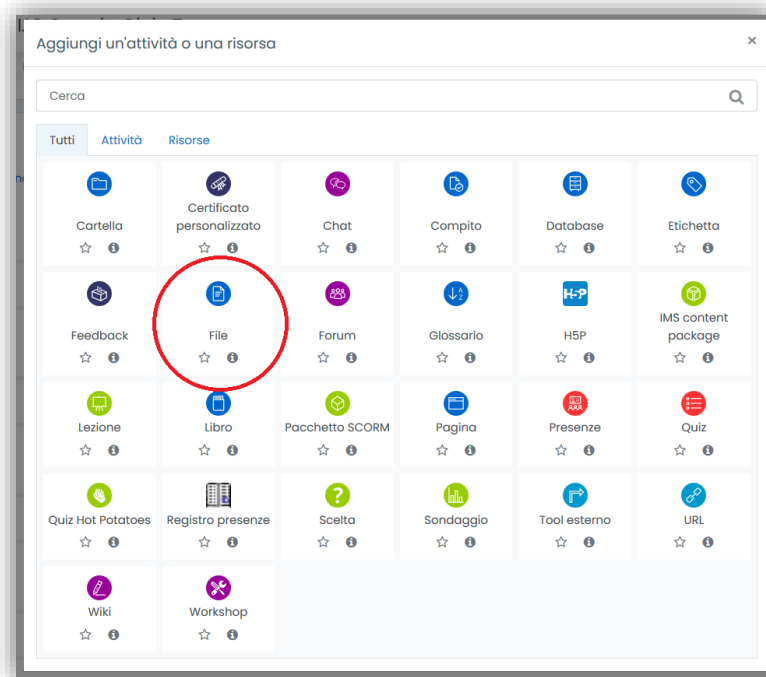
Aggiungi un'attività o una risorsa

×

Cerca

Tutti | Attività | Risorse

Cartella

Certificato personalizzato

Chat

Compito

Database

Etichetta

Feedback

File

Forum

Glossario

H5P

H-P

IMS content package

Lezione

Libro

Pacchetto SCORM

Pagina

Presenze

Quiz

Quiz Hot Potatoes

Registro presenze

Scelta

Sondaggio

Tool esterno

URL

Wiki

Workshop